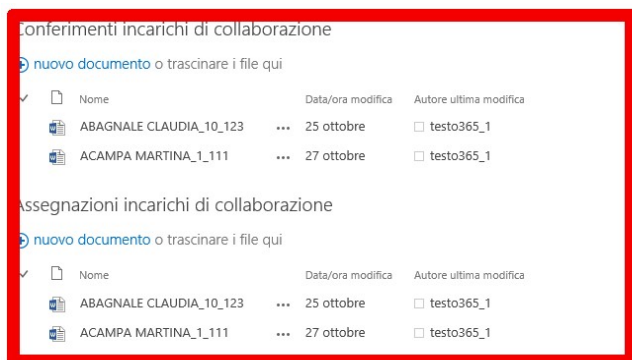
Conferimenti incarichi di collaborazione

nuovo documento o trascinare i file qui

| Nome | | Data/ora modifica | Autore ultima modifica |
|---|---|---|---|
| ABAGNALE CLAUDIA_10_123 | ... | 25 ottobre | testo365_1 |
| ACAMPA MARTINA_1_111 | ... | 27 ottobre | testo365_1 |

Assegnazioni incarichi di collaborazione

nuovo documento o trascinare i file qui

| Nome | | Data/ora modifica | Autore ultima modifica |
|---|---|---|---|
| ABAGNALE CLAUDIA_10_123 | ... | 25 ottobre | testo365_1 |
| ACAMPA MARTINA_1_111 | ... | 27 ottobre | testo365_1 |